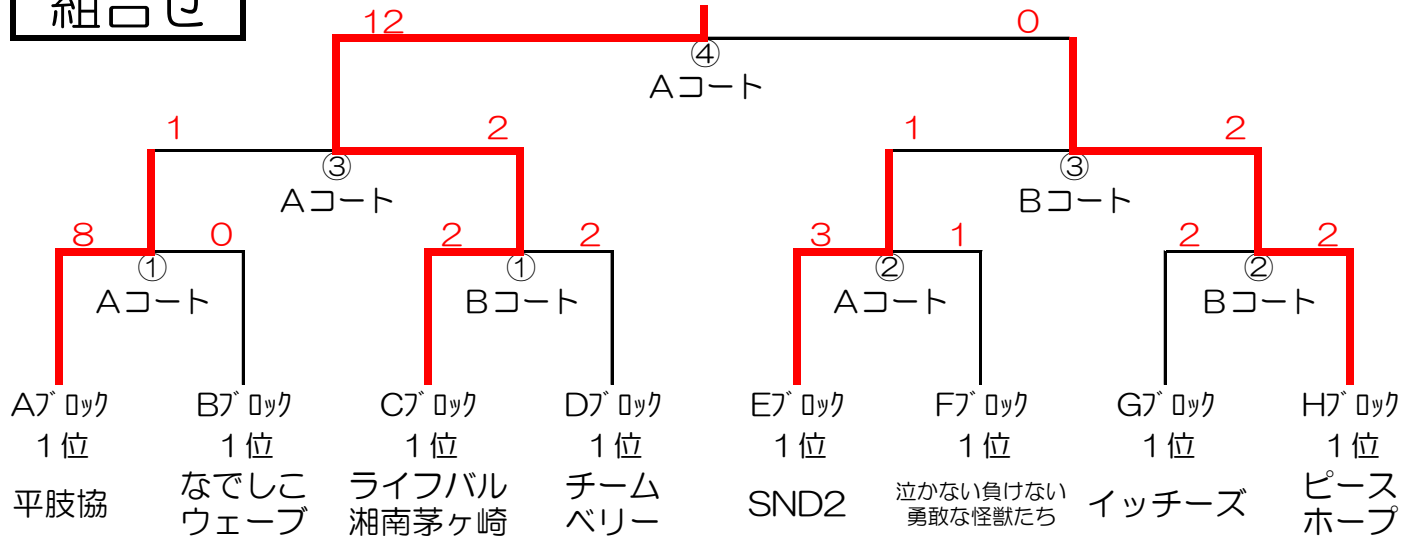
組合せ

12 0
④
Aコート

1 2
③
Aコート

1 2
③
Bコート

8 0
①
Aコート

2 2
①
Bコート

3 1
②
Aコート

2 2
②
Bコート

Aﾌﾞﾛｯｸ 1位 平肢協

Bﾌﾞﾛｯｸ 1位 なでしこウェーブ

Cﾌﾞﾛｯｸ 1位 ライフバル湘南茅ヶ崎

Dﾌﾞﾛｯｸ 1位 チームベリー

Eﾌﾞﾛｯｸ 1位 SND2

Fﾌﾞﾛｯｸ 1位 泣かない負けない勇敢な怪獣たち

Gﾌﾞﾛｯｸ 1位 イッチーズ

Hﾌﾞﾛｯｸ 1位 ピースホープ